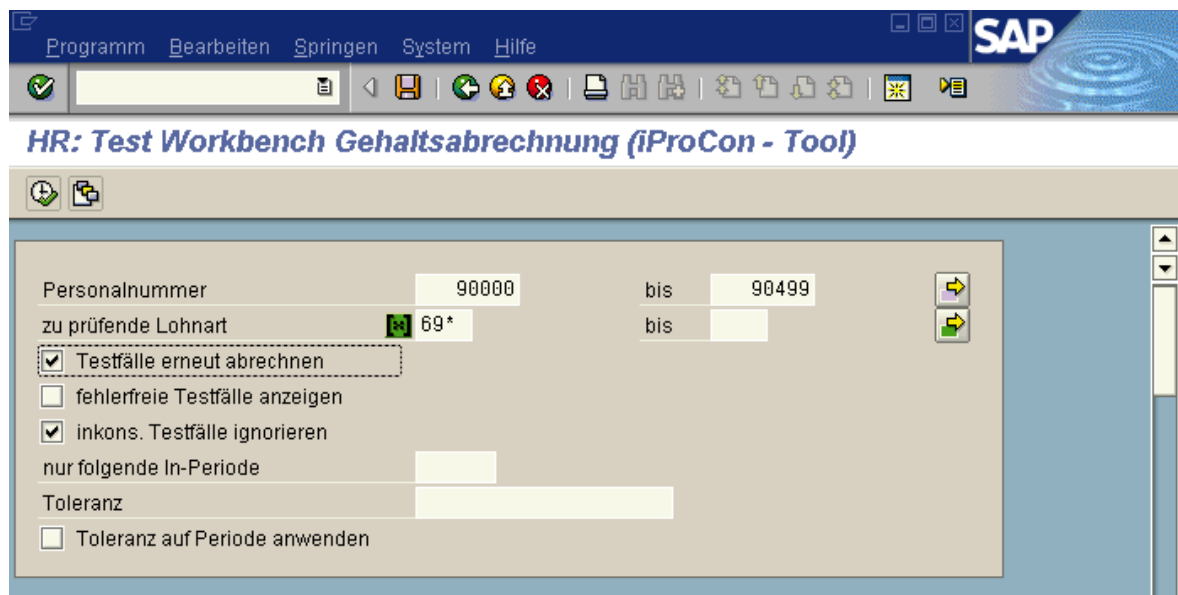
Programm Bearbeiten Springen System Hilfe

SAP

HR: Test Workbench Gehaltsabrechnung (iProCon - Tool)

Personalnummer 90000 bis 90499

zu prüfende Lohnart 69* bis

Testfälle erneut abrechnen

fehlerfreie Testfälle anzeigen

inkons. Testfälle ignorieren

nur folgende In-Periode

Toleranz

Toleranz auf Periode anwenden